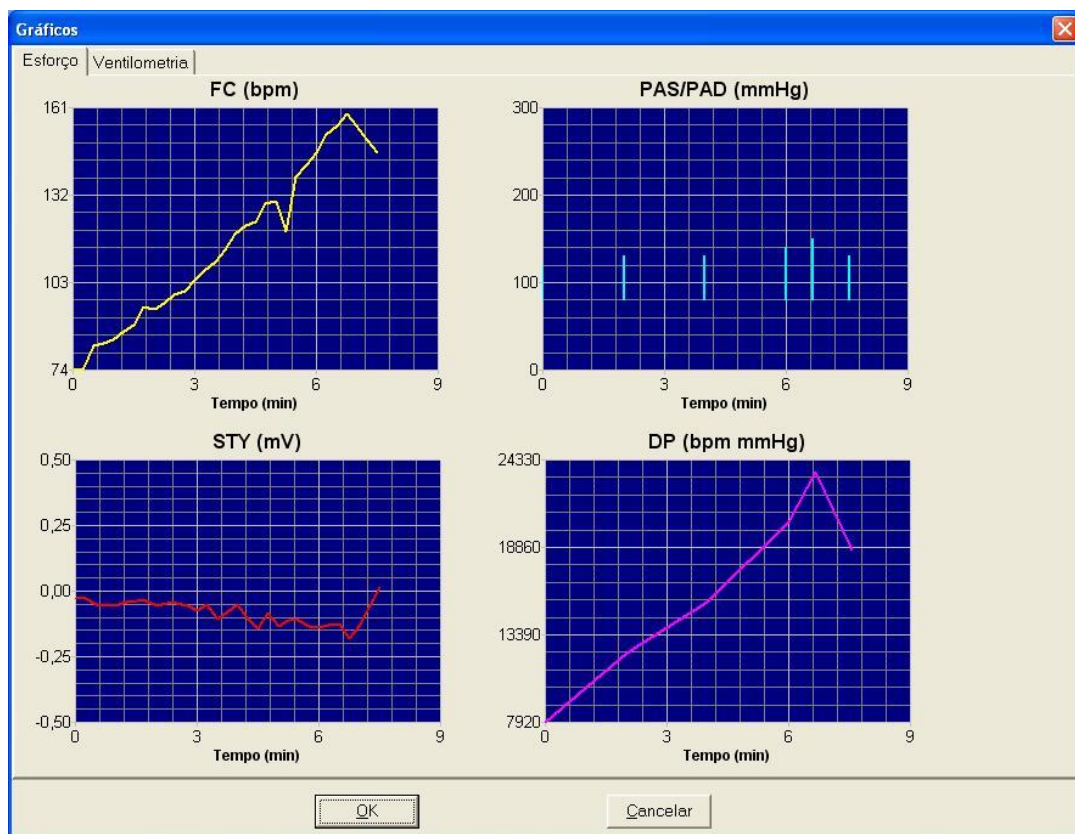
Gráficos

Esforço | Ventilometria

FC (bpm)

161
132
103
74
0 3 6 9
Tempo (min)

PAS/PAD (mmHg)

300
200
100
0
0 3 6 9
Tempo (min)

STY (mV)

0,50
0,25
0,00
-0,25
-0,50
0 3 6 9
Tempo (min)

DP (bpm mmHg)

24330
18860
13390
7920
0 3 6 9
Tempo (min)

OK

Cancelar